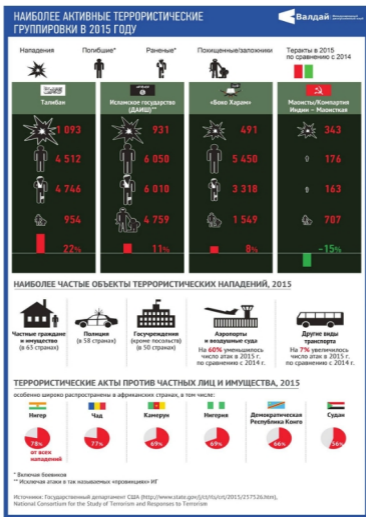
НАИБОЛЕЕ АКТИВНЫЕ ТЕРРОРИСТИЧЕСКИЕ ГРУППИРОВКИ В 2015 ГОДУ

Валдай

Нападения

Погибшие*

Раненые*

Похищенные/заложники

Теракты в 2015 по сравнению с 2014

| Талибан | Исламское государство (ДАИШ)** | «Боко Харам» | Маоисты/Компартия Индии – Маоисты |
|---|---|---|---|
| 1 093 | 931 | 491 | 343 |
| 4 512 | 6 050 | 5 450 | 176 |
| 4 746 | 6 010 | 3 318 | 163 |
| 954 | 4 759 | 1 549 | 707 |
| 22% | 11% | 8% | –15% |

НАИБОЛЕЕ ЧАСТЫЕ ОБЪЕКТЫ ТЕРРОРИСТИЧЕСКИХ НАПАДЕНИЙ, 2015

Частные граждане и имущество (в 65 странах)

Полиция (в 58 странах)

Госучреждения (кроме посольств) (в 50 странах)

Аэропорты и воздушные суда
На 60% уменьшилось число атак в 2015 г. по сравнению с 2014 г.

Другие виды транспорта
На 7% увеличилось число атак в 2015 г. по сравнению с 2014 г.

ТЕРРОРИСТИЧЕСКИЕ АКТЫ ПРОТИВ ЧАСТНЫХ ЛИЦ И ИМУЩЕСТВА, 2015

особенно широко распространены в африканских странах, в том числе:

Нигер
78% от всех нападений

Чад
77%

Камерун
69%

Нигерия
69%

Демократическая Республика Конго
66%

Судан
56%

* Включая боевиков
** Исключая атаки в так называемых «провинциях» ИГ

Источники: Государственный департамент США (http://www.state.gov/j/ct/rls/crt/2015/257526.htm), National Consortium for the Study of Terrorism and Responses to Terrorism